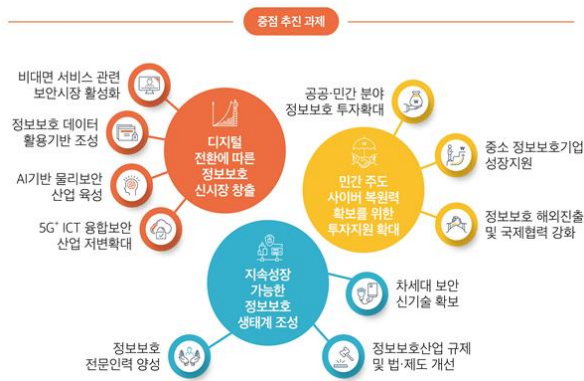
중점 추진 과제

비대면 서비스 관련 보안시장 활성화

정보보호 데이터 활용기반 조성

AI기반 물리보안 산업 육성

5G⁺ ICT 융합보안 산업 저변확대

디지털 전환에 따른 정보보호 신시장 창출

공공·민간 분야 정보보호 투자확대

중소 정보보호기업 성장지원

민간 주도 사이버 복원력 확보를 위한 투자지원 확대

정보보호 해외진출 및 국제협력 강화

지속성장 가능한 정보보호 생태계 조성

차세대 보안 신기술 확보

정보보호 전문인력 양성

정보보호산업 규제 및 법·제도 개선